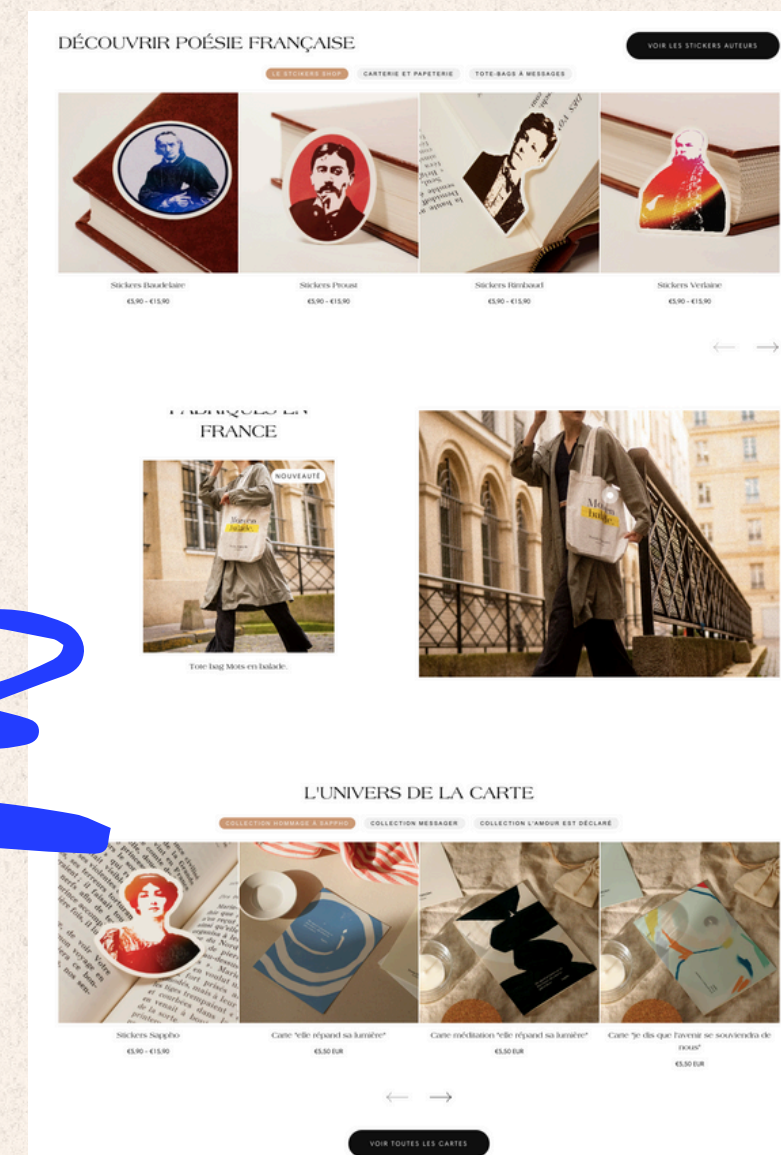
DÉCOUVRIR POÉSIE FRANÇAISE

VOIR LES STICKERS AUTEURS

LE STICKERS SHOP
CARTERIE ET PAPETERIE
TOTE-BAGS À MESSAGES

Stickers Baudelaire
€5,90 – €15,90

Stickers Proust
€5,90 – €15,90

Stickers Rimbaud
€5,90 – €15,90

Stickers Verlaine
€5,90 – €15,90

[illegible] FRANCE

NOUVEAUTÉ

Mots en balade

Tote bag Mots en balade

Mots en balade

L'UNIVERS DE LA CARTE

COLLECTION HOMMAGE À SAPPHO
COLLECTION MESSAGER
COLLECTION L'AMOUR EST DÉCLARÉ

Stickers Sappho
€5,90 – €15,90

Carte "elle répand sa lumière"
€5,50 EUR

Carte méditation "elle répand sa lumière"
€5,50 EUR

Carte "je dis que l'avenir se souviendra de nous"
€5,50 EUR

VOIR TOUTES LES CARTES